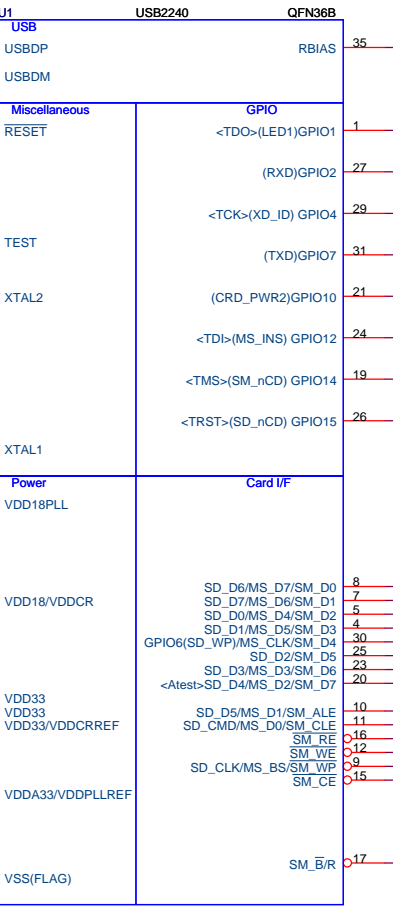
U1 USB2240 QFN36B

USB
USBDP
USBDM

RBIAS 35

Miscellaneous
$\overline{RESET}$

TEST

XTAL2

XTAL1

GPIO
<TDO>(LED1)GPIO1 1
(RXD)GPIO2 27
<TCK>(XD_ID) GPIO4 29
(TXD)GPIO7 31
(CRD_PWR2)GPIO10 21
<TDI>(MS_INS) GPIO12 24
<TMS>(SM_nCD) GPIO14 19
<TRST>(SD_nCD) GPIO15 26

Power
VDD18PLL

VDD18/VDDCR

VDD33
VDD33
VDD33/VDDCRREF

VDDA33/VDDPLLREF

VSS(FLAG)

Card I/F
SD_D6/MS_D7/SM_D0 8
SD_D7/MS_D6/SM_D1 7
SD_D0/MS_D4/SM_D2 5
SD_D1/MS_D5/SM_D3 4
GPIO6(SD_WP)/MS_CLK/SM_D4 30
SD_D2/SM_D5 25
SD_D3/MS_D3/SM_D6 23
<Atest>SD_D4/MS_D2/SM_D7 20
SD_D5/MS_D1/SM_ALE 10
SD_CMD/MS_D0/SM_CLE 11
$\overline{SM\_RE}$ 16
$\overline{SM\_WE}$ 12
SD_CLK/MS_BS/$\overline{SM\_WP}$ 9
$\overline{SM\_CE}$ 15

SM_$\overline{B}$/R 17